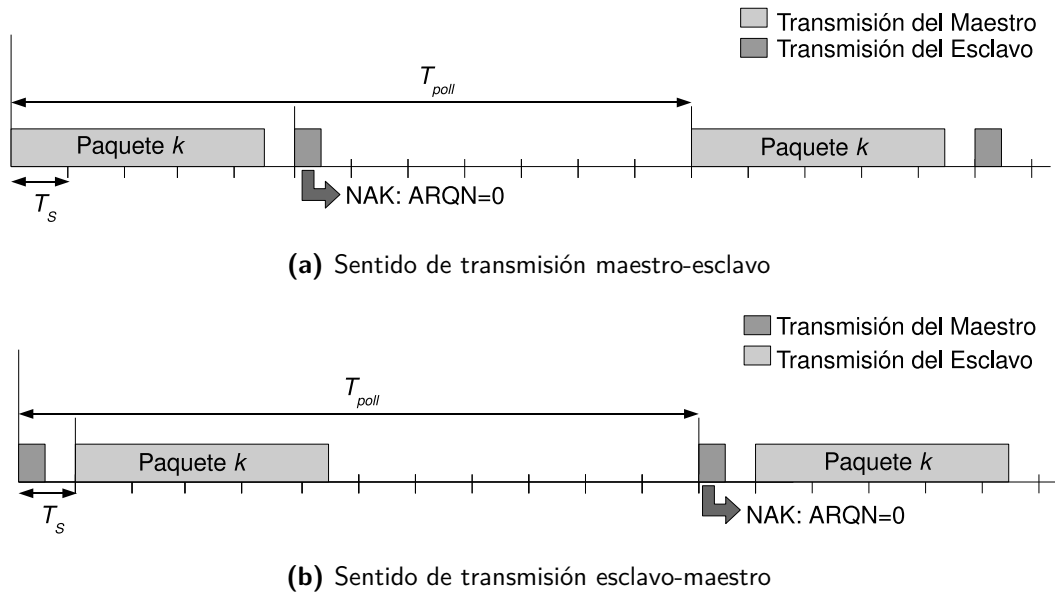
Transmisión del Maestro
Transmisión del Esclavo

$T_{poll}$

Paquete $k$

Paquete $k$

$T_s$

NAK: ARQN=0

**(a)** Sentido de transmisión maestro-esclavo

Transmisión del Maestro
Transmisión del Esclavo

$T_{poll}$

Paquete $k$

Paquete $k$

$T_s$

NAK: ARQN=0

**(b)** Sentido de transmisión esclavo-maestro